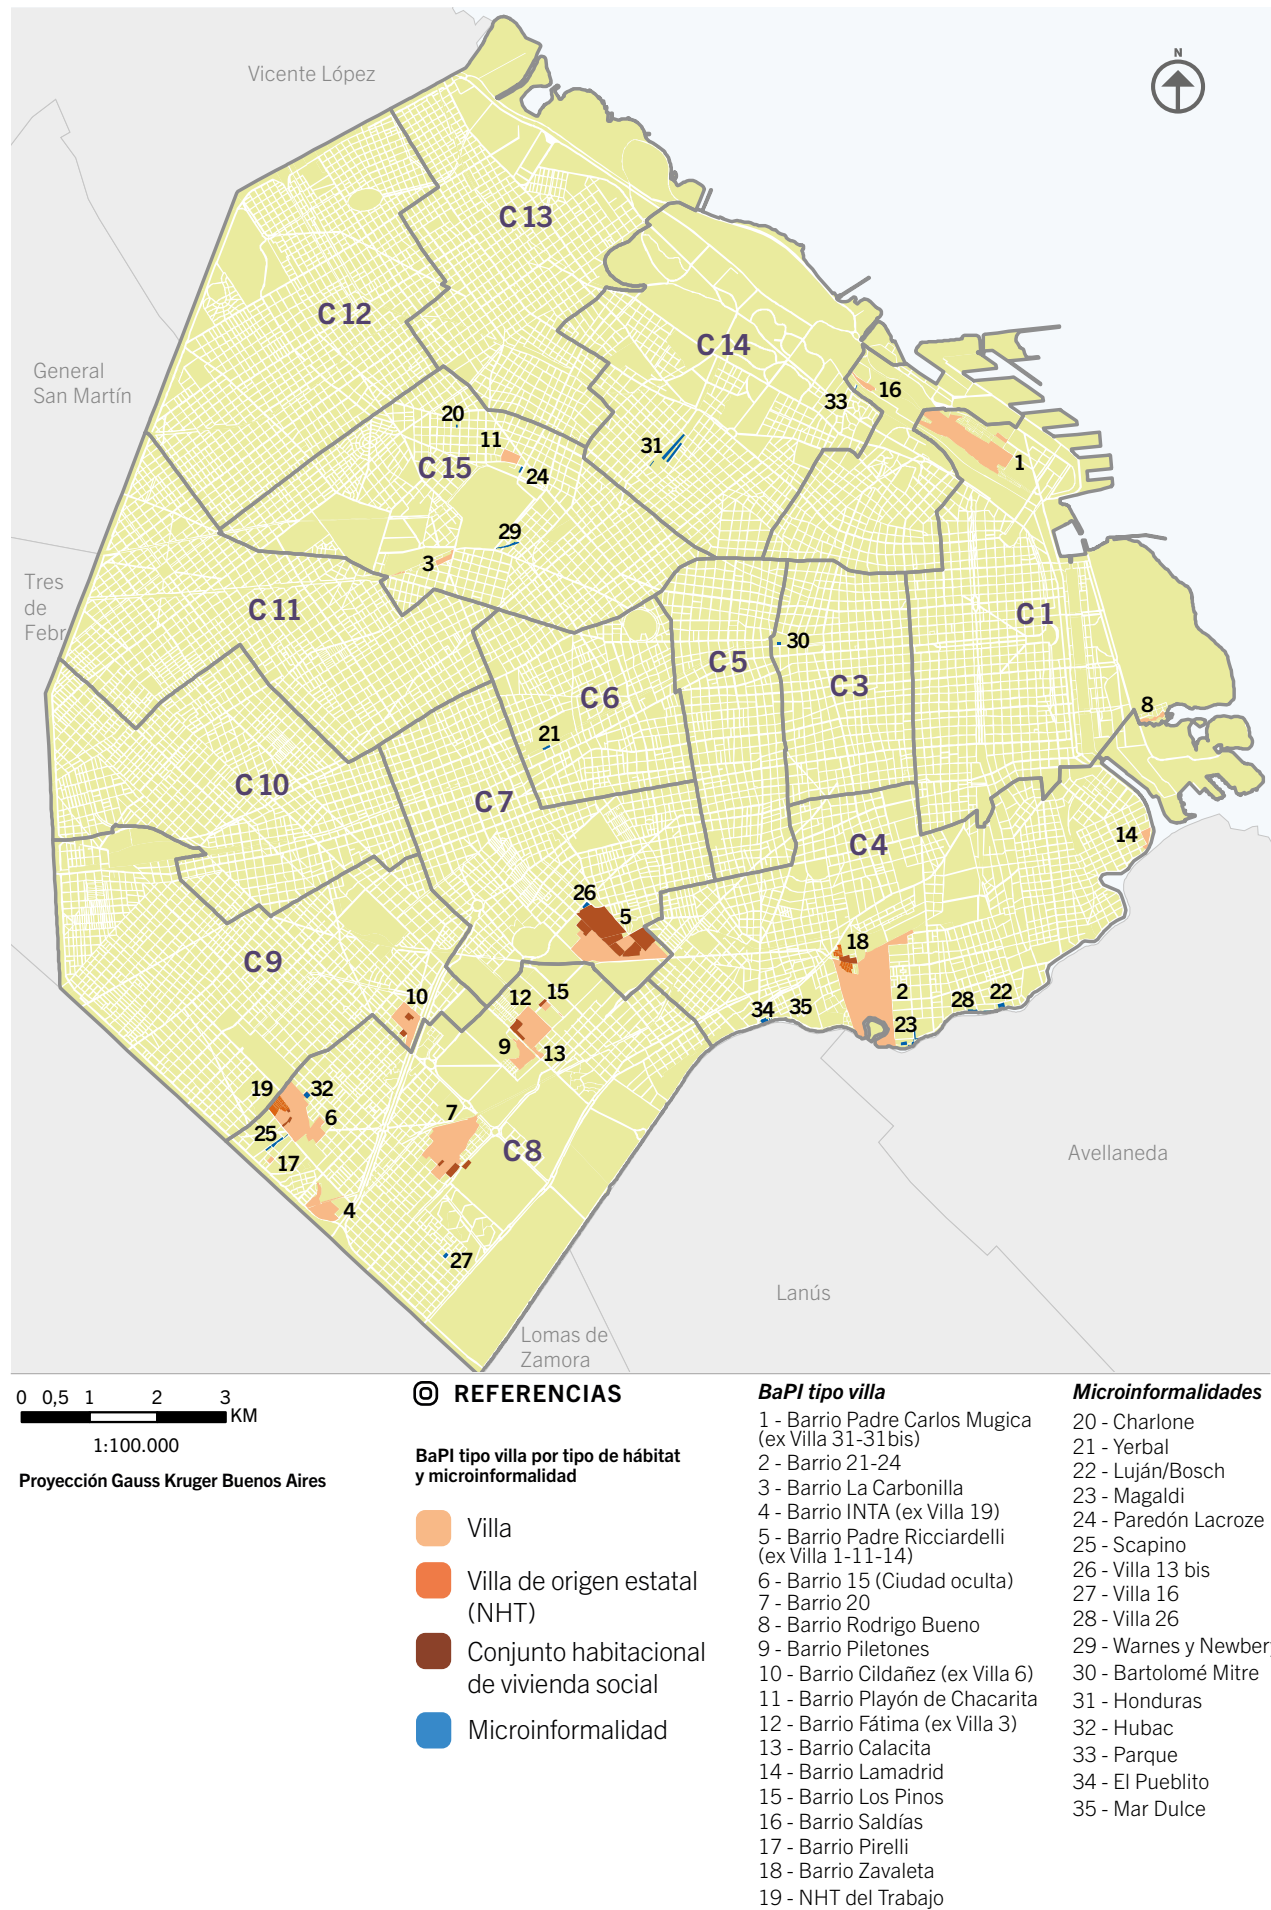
N

Vicente López

General San Martín

Tres de Febr

C 13
C 12
C 14
C 15
C 11
C 1
C 5
C 3
C 6
C 10
C 7
C 4
C 9
C 8

20
11
24
29
3
31
33
16
1
30
8
21
14
26
5
18
2
28
22
34
35
23
10
12
15
9
13
19
32
6
25
17
7
4
27

Avellaneda

Lanús

Lomas de Zamora

0 0,5 1 2 3 KM

1:100.000

Proyección Gauss Kruger Buenos Aires

REFERENCIAS

BaPI tipo villa por tipo de hábitat y microinformalidad

Villa

Villa de origen estatal (NHT)

Conjunto habitacional de vivienda social

Microinformalidad

BaPI tipo villa
1 - Barrio Padre Carlos Mugica (ex Villa 31-31bis)
2 - Barrio 21-24
3 - Barrio La Carbonilla
4 - Barrio INTA (ex Villa 19)
5 - Barrio Padre Ricciardelli (ex Villa 1-11-14)
6 - Barrio 15 (Ciudad oculta)
7 - Barrio 20
8 - Barrio Rodrigo Bueno
9 - Barrio Piletones
10 - Barrio Cildañez (ex Villa 6)
11 - Barrio Playón de Chacarita
12 - Barrio Fátima (ex Villa 3)
13 - Barrio Calacita
14 - Barrio Lamadrid
15 - Barrio Los Pinos
16 - Barrio Saldías
17 - Barrio Pirelli
18 - Barrio Zavaleta
19 - NHT del Trabajo

Microinformalidades
20 - Charlone
21 - Yerbal
22 - Luján/Bosch
23 - Magaldi
24 - Paredón Lacroze
25 - Scapino
26 - Villa 13 bis
27 - Villa 16
28 - Villa 26
29 - Warnes y Newber
30 - Bartolomé Mitre
31 - Honduras
32 - Hubac
33 - Parque
34 - El Pueblito
35 - Mar Dulce